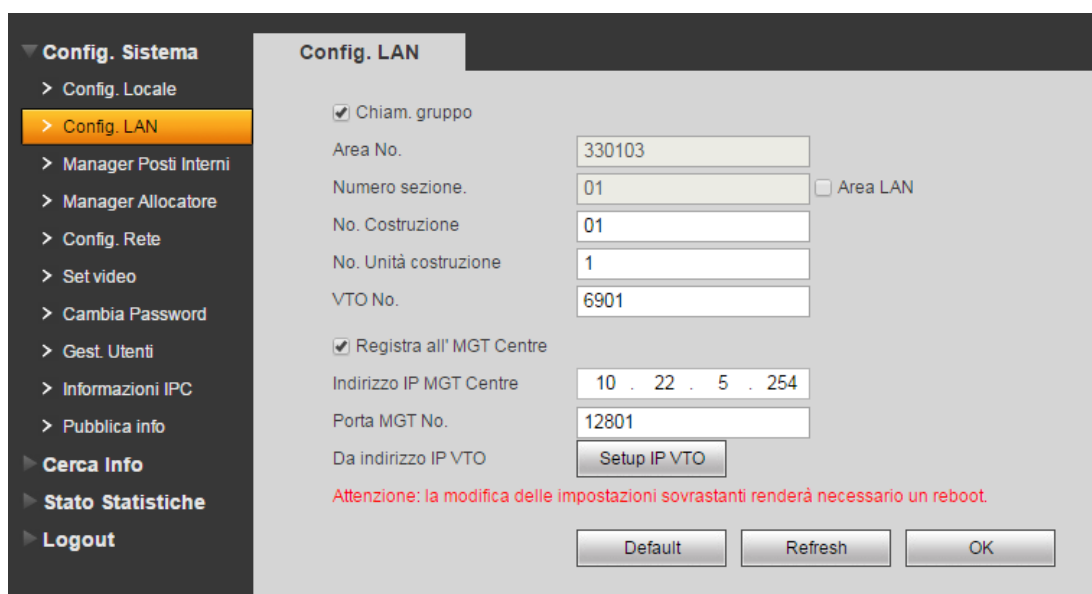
Config. Sistema
> Config. Locale
> Config. LAN
> Manager Posti Interni
> Manager Allocatore
> Config. Rete
> Set video
> Cambia Password
> Gest. Utenti
> Informazioni IPC
> Pubblica info
Cerca Info
Stato Statistiche
Logout

Config. LAN

Chiam. gruppo

Area No. 330103

Numero sezione. 01 Area LAN

No. Costruzione 01

No. Unità costruzione 1

VTO No. 6901

Registra all' MGT Centre

Indirizzo IP MGT Centre 10 . 22 . 5 . 254

Porta MGT No. 12801

Da indirizzo IP VTO Setup IP VTO

Attenzione: la modifica delle impostazioni sovrastanti renderà necessario un reboot.

Default Refresh OK